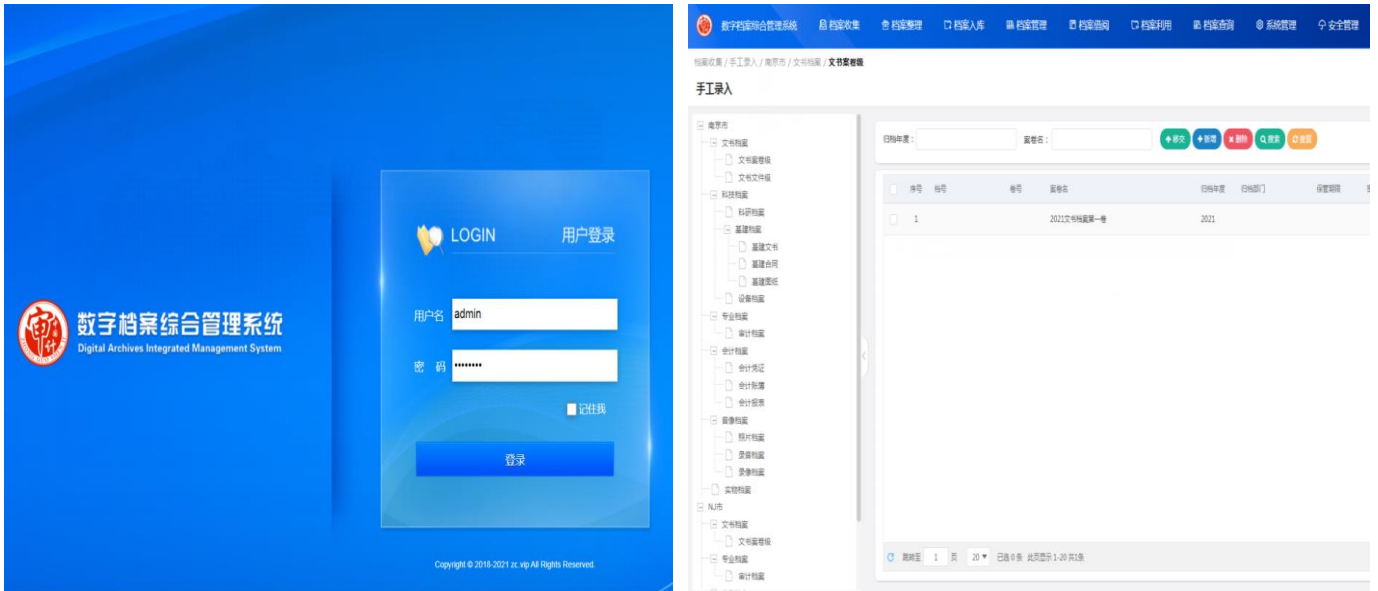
数字档案综合管理系统
Digital Archives Integrated Management System

LOGIN 用户登录

用户名 admin

密 码 ••••••••

记住我

登录

Copyright © 2018-2021 zc.vip All Rights Reserved.

数字档案综合管理系统 档案收集 档案整理 档案入库 档案管理 档案借阅 档案利用 档案查询 系统管理 安全管理

档案收集 / 手工录入 / 南京市 / 文书档案 / 文书案卷级

手工录入

南京市
文书档案
文书案卷级
文书文件级
科技档案
科研档案
基建档案
基建文书
基建合同
基建图纸
设备档案
专业档案
审计档案
会计档案
会计凭证
会计账簿
会计报表
音像档案
照片档案
录音档案
录像档案
实物档案
NJ市
文书档案
文书案卷级
专业档案
审计档案

归档年度： 案卷名： 移交 新增 删除 搜索 重置

| 序号 | 档号 | 卷号 | 案卷名 | 归档年度 | 归档部门 | 保管期限 |
|---|---|---|---|---|---|---|
| 1 | | | 2021文书档案第一卷 | 2021 | | |

跳转至 1 页 20 已选0条 此页显示 1-20 共1条